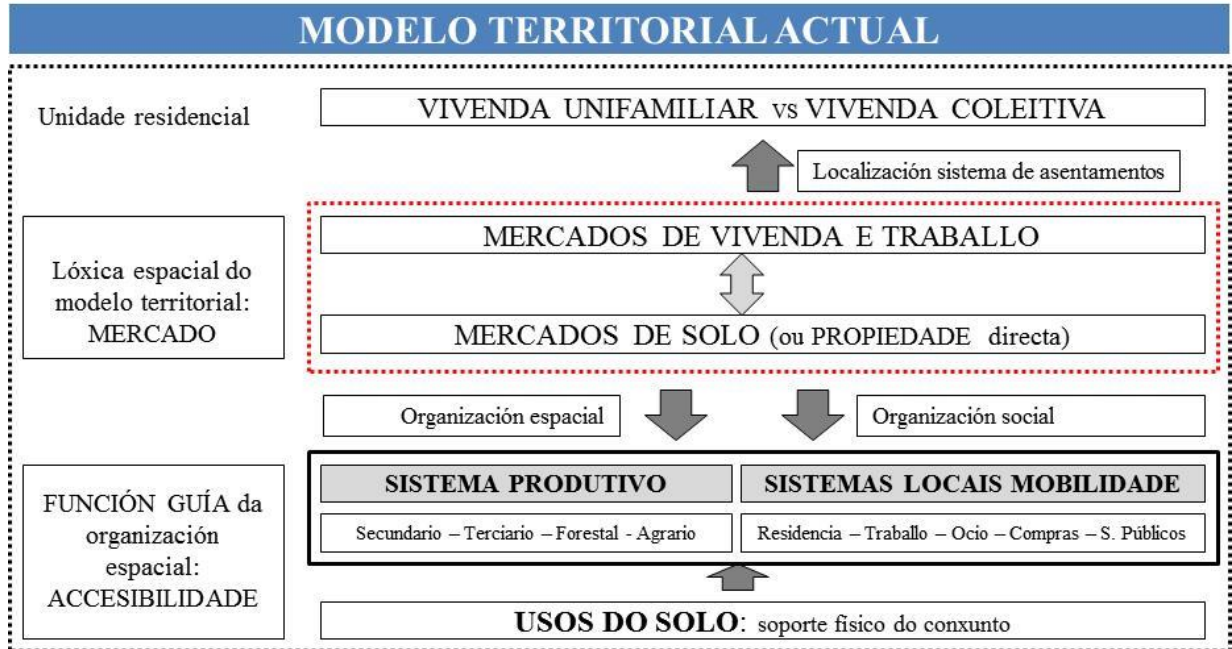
MODELO TERRITORIAL ACTUAL

Unidade residencial

VIVENDA UNIFAMILIAR vs VIVENDA COLEITIVA

Localización sistema de asentamentos

Lóxica espacial do modelo territorial: MERCADO

MERCADOS DE VIVENDA E TRABALLO

MERCADOS DE SOLO (ou PROPIEDADE directa)

Organización espacial

Organización social

FUNCIÓN GUÍA da organización espacial: ACCESIBILIDADE

SISTEMA PRODUTIVO

SISTEMAS LOCAIS MOBILIDADE

Secundario – Terciario – Forestal - Agrario

Residencia – Traballo – Ocio – Compras – S. Públicos

USOS DO SOLO: soporte físico do conxunto